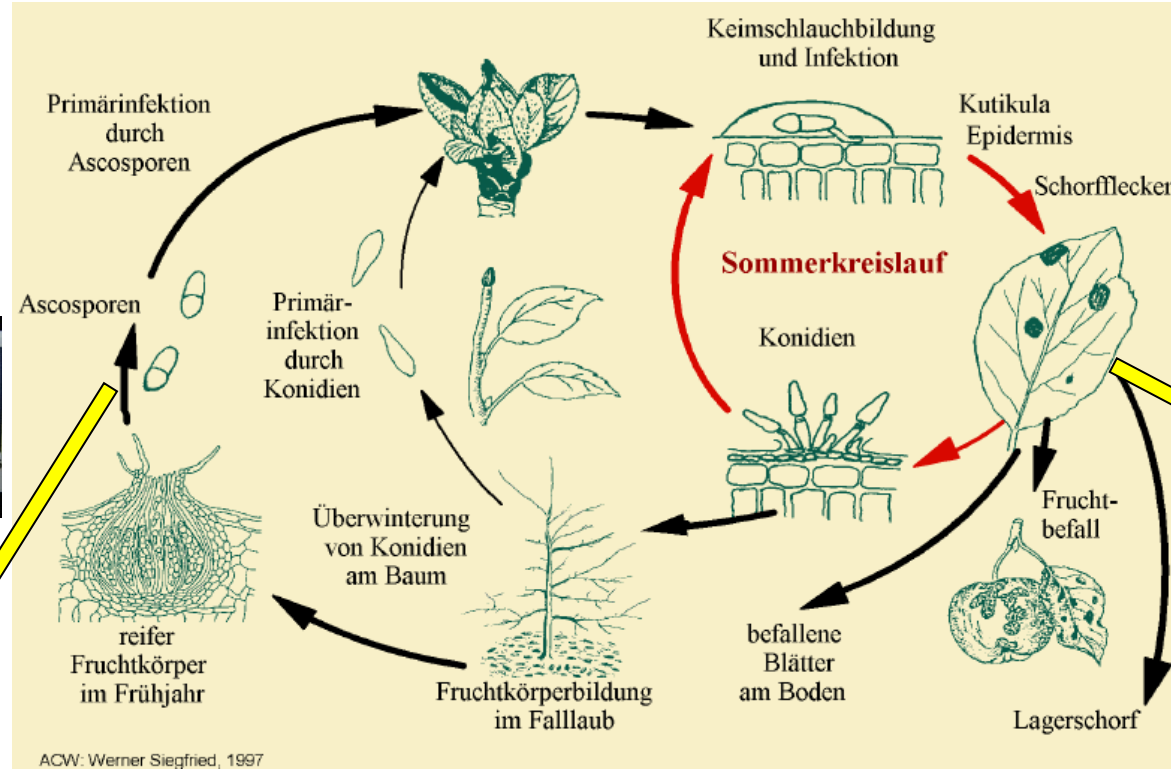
Keimschlauchbildung und Infektion

Primärinfektion durch Ascosporen

Kutikula
Epidermis

Schorfflecken

Sommerkreislauf

Ascosporen

Primärinfektion durch Konidien

Konidien

Fruchtbefall

Überwinterung von Konidien am Baum

reifer Fruchtkörper im Frühjahr

Fruchtkörperbildung im Falllaub

befallene Blätter am Boden

Lagerschorf

ACW: Werner Siegfried, 1997